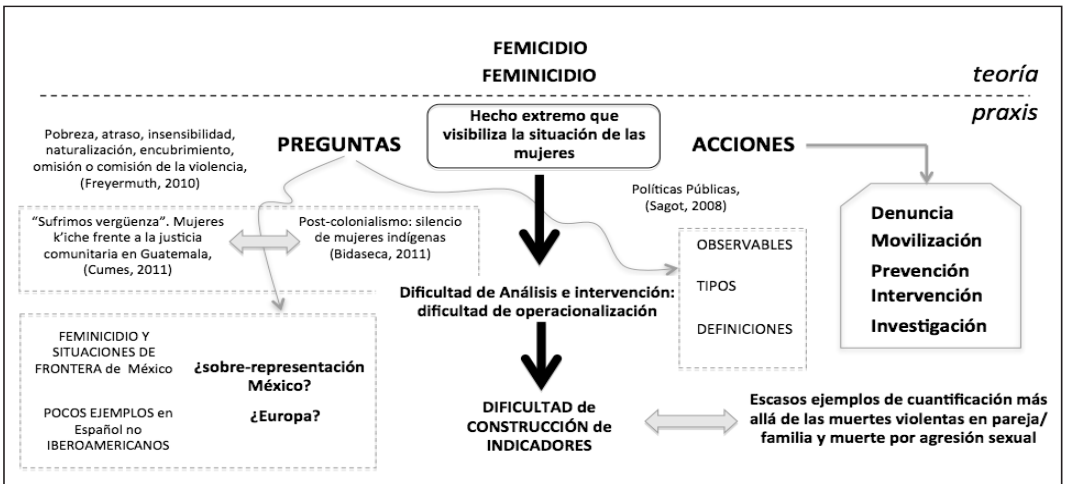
FEMICIDIO
FEMINICIDIO

teoría

praxis

Pobreza, atraso, insensibilidad, naturalización, encubrimiento, omisión o comisión de la violencia, (Freyermuth, 2010)

PREGUNTAS

Hecho extremo que visibiliza la situación de las mujeres

ACCIONES

"Sufrimos vergüenza". Mujeres k'iche frente a la justicia comunitaria en Guatemala, (Cumes, 2011)

Post-colonialismo: silencio de mujeres indígenas (Bidaseca, 2011)

Políticas Públicas, (Sagot, 2008)

Denuncia
Movilización
Prevención
Intervención
Investigación

OBSERVABLES

TIPOS

DEFINICIONES

Dificultad de Análisis e intervención: dificultad de operacionalización

FEMINICIDIO Y SITUACIONES DE FRONTERA de México

¿sobre-representación México?

POCOS EJEMPLOS en Español no IBEROAMERICANOS

¿Europa?

DIFICULTAD de CONSTRUCCIÓN de INDICADORES

Escasos ejemplos de cuantificación más allá de las muertes violentas en pareja/ familia y muerte por agresión sexual